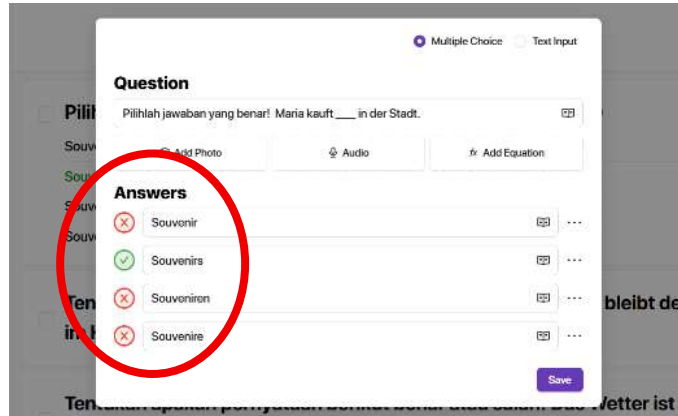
Multiple Choice
Text Input

Question

Pilihlah jawaban yang benar! Maria kauft ___ in der Stadt.

Add Photo
Audio
Add Equation

Answers

Souvenir
Souvenirs
Souveniren
Souvenire

Save

Pilih
Souv
Souv
Souv
Souv

Ten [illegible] bleibt de
in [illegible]

Tentukan apakah pernyataan berikut benar atau salah! Das Wetter ist